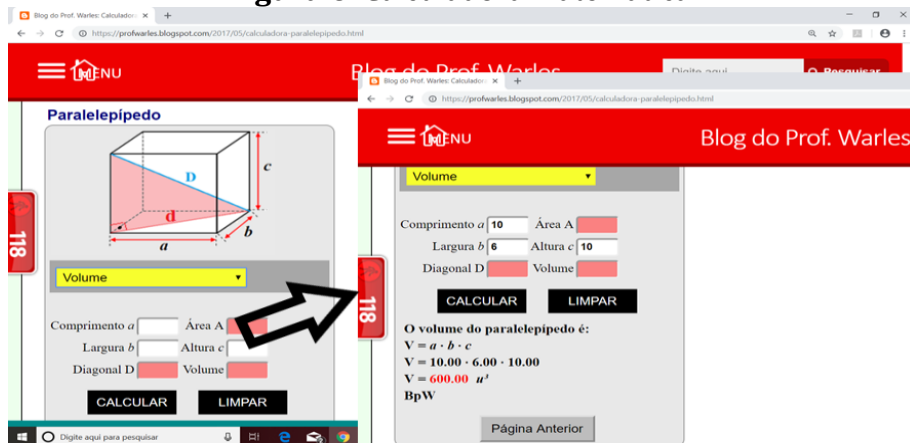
Blog do Prof. Warles: Calculadora ×  +

https://profwarles.blogspot.com/2017/05/calculadora-paralelepipedo.html

MENU

Blog do Prof. Warles

Digite aqui

Pesquisar

Paralelepípedo

c

D

d

a

b

118

Volume

Comprimento $a$ Área A

Largura $b$ Altura $c$

Diagonal D Volume

CALCULAR LIMPAR

Digite aqui para pesquisar

Blog do Prof. Warles: Calculadora ×  +

https://profwarles.blogspot.com/2017/05/calculadora-paralelepipedo.html

MENU

Blog do Prof. Warles

Volume

Comprimento $a$ 10 Área A

Largura $b$ 6 Altura $c$ 10

Diagonal D Volume

CALCULAR LIMPAR

118

O volume do paralelepípedo é:

$V = a \cdot b \cdot c$

$V = 10.00 \cdot 6.00 \cdot 10.00$

V = 600.00 $u^3$

BpW

Página Anterior